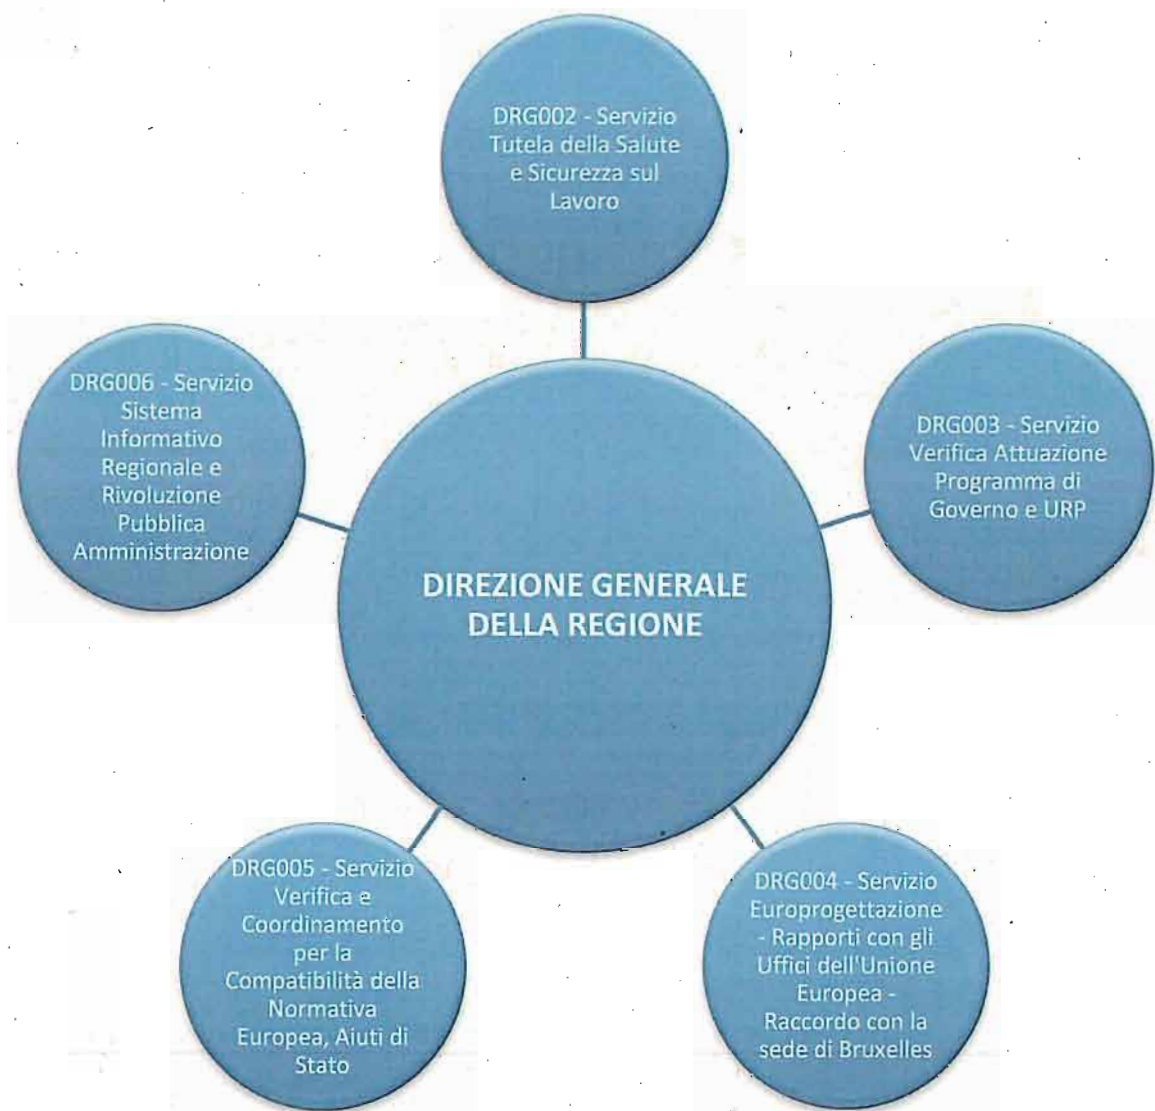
DRG002 - Servizio Tutela della Salute e Sicurezza sul Lavoro

DRG006 - Servizio Sistema Informativo Regionale e Rivoluzione Pubblica Amministrazione

DRG003 - Servizio Verifica Attuazione Programma di Governo e URP

DIREZIONE GENERALE DELLA REGIONE

DRG005 - Servizio Verifica e Coordinamento per la Compatibilità della Normativa Europea, Aiuti di Stato

DRG004 - Servizio Europrogettazione - Rapporti con gli Uffici dell'Unione Europea - Raccordo con la sede di Bruxelles